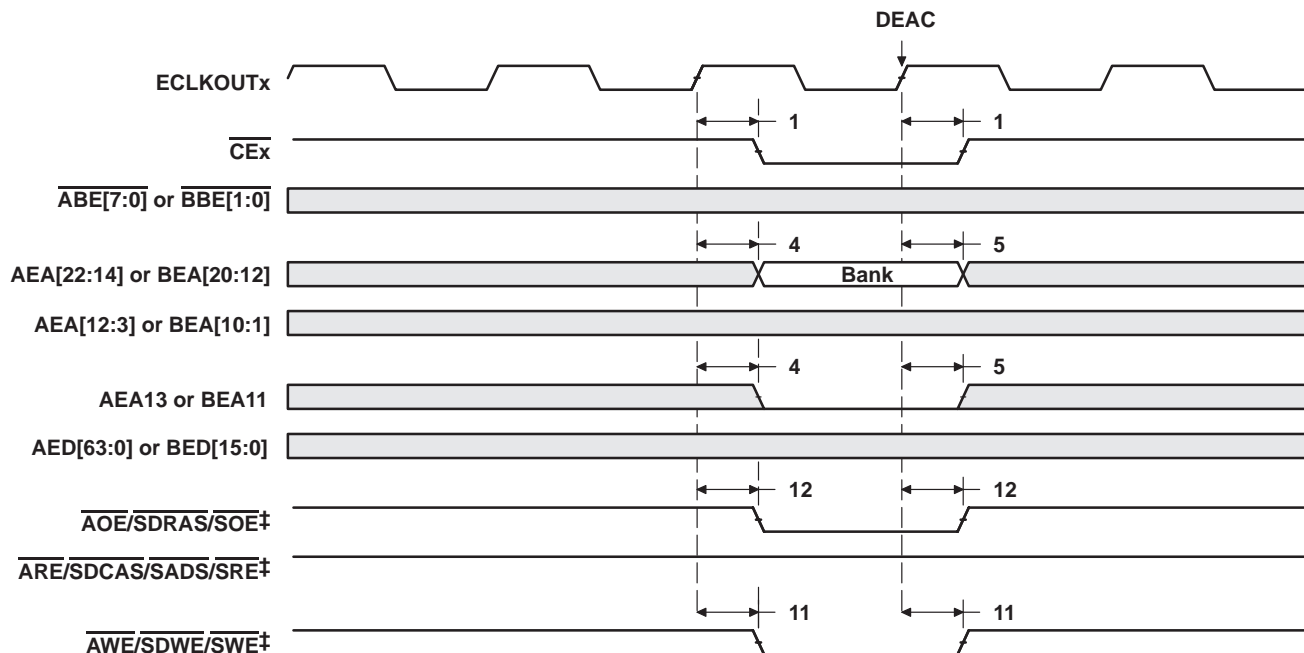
DEAC

ECLKOUTx

1 1

$\overline{CEx}$

$\overline{ABE[7:0]}$ or $\overline{BBE[1:0]}$

4 5

AEA[22:14] or BEA[20:12]

Bank

AEA[12:3] or BEA[10:1]

4 5

AEA13 or BEA11

AED[63:0] or BED[15:0]

12 12

$\overline{AOE}/\overline{SDRAS}/\overline{SOE}$‡

$\overline{ARE}/\overline{SDCAS}/\overline{SADS}/\overline{SRE}$‡

11 11

$\overline{AWE}/\overline{SDWE}/\overline{SWE}$‡